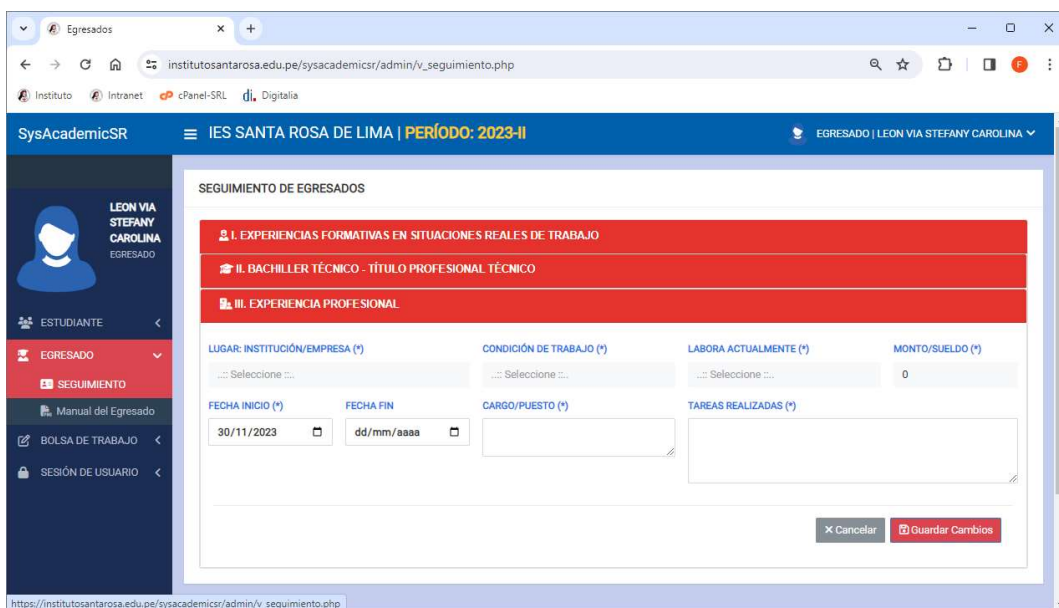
Egresados × +

institutosantarosa.edu.pe/sysacademicsr/admin/v_seguimiento.php

Instituto Intranet cPanel-SRL Digitalia

SysAcademicSR

IES SANTA ROSA DE LIMA | PERÍODO: 2023-II

EGRESADO | LEON VIA STEFANY CAROLINA

LEON VIA STEFANY CAROLINA
EGRESADO

ESTUDIANTE
EGRESADO
SEGUIMIENTO
Manual del Egresado
BOLSA DE TRABAJO
SESIÓN DE USUARIO

SEGUIMIENTO DE EGRESADOS

I. EXPERIENCIAS FORMATIVAS EN SITUACIONES REALES DE TRABAJO

II. BACHILLER TÉCNICO - TÍTULO PROFESIONAL TÉCNICO

III. EXPERIENCIA PROFESIONAL

LUGAR: INSTITUCIÓN/EMPRESA (*)
..:: Seleccione ::..

CONDICIÓN DE TRABAJO (*)
..:: Seleccione ::..

LABORA ACTUALMENTE (*)
..:: Seleccione ::..

MONTO/SUELDO (*)
0

FECHA INICIO (*)
30/11/2023

FECHA FIN
dd/mm/aaaa

CARGO/PUESTO (*)

TAREAS REALIZADAS (*)

× Cancelar
Guardar Cambios

https://institutosantarosa.edu.pe/sysacademicsr/admin/v_seguimiento.php